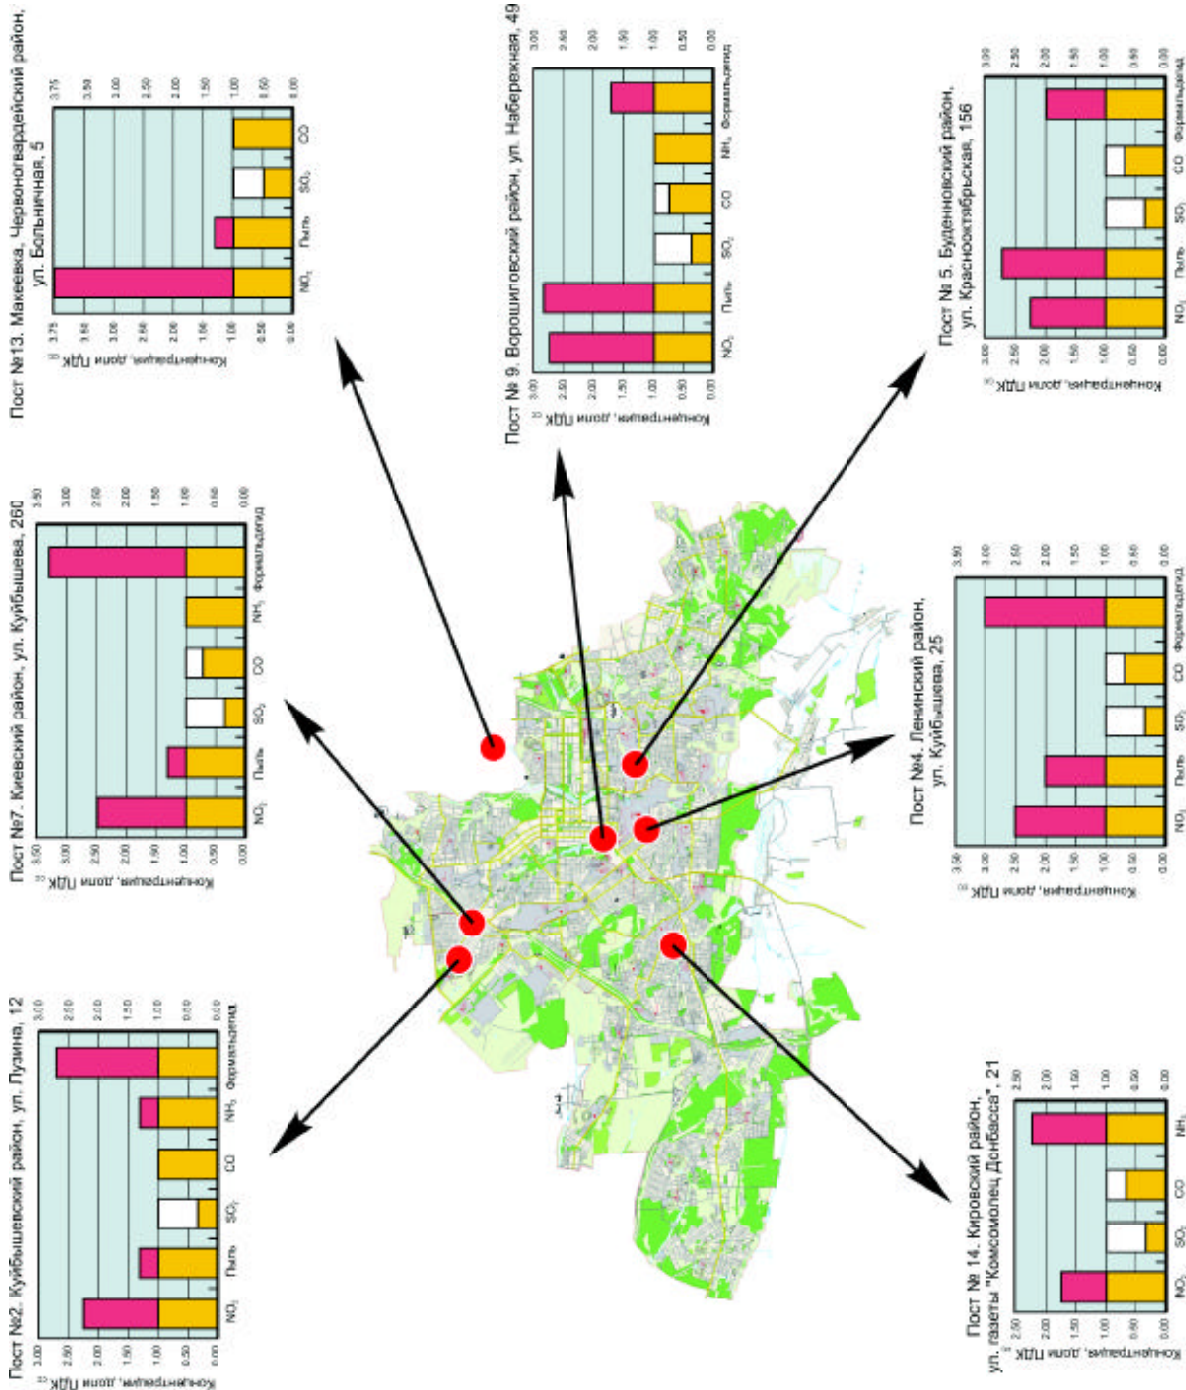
Пост №13. Макеевка, Червоногвардейский район, ул. Больничная, 5

Концентрация, доли ПДК

3.75
3.50
3.00
2.50
2.00
1.50
1.00
0.50
0.00

$NO_2$
Пыль
$SO_2$
CO

Пост № 9. Ворошиловский район, ул. Набережная, 49

Концентрация, доли ПДК

3.00
2.50
2.00
1.50
1.00
0.50
0.00

$NO_2$
Пыль
$SO_2$
CO
$NH_3$
Формальдегид

Пост № 5. Буденновский район, ул. Красноoктябрьская, 156

Концентрация, доли ПДК

3.00
2.50
2.00
1.50
1.00
0.50
0.00

$NO_2$
Пыль
$SO_2$
CO
Формальдегид

Пост №7. Киевский район, ул. Куйбышева, 260

Концентрация, доли ПДК

3.50
3.00
2.50
2.00
1.50
1.00
0.50
0.00

$NO_2$
Пыль
$SO_2$
CO
$NH_3$
Формальдегид

Пост №4. Ленинский район, ул. Куйбышева, 25

Концентрация, доли ПДК

3.50
3.00
2.50
2.00
1.50
1.00
0.50
0.00

$NO_2$
Пыль
$SO_2$
CO
Формальдегид

Пост №2. Куйбышевский район, ул. Лузина, 12

Концентрация, доли ПДК

3.00
2.50
2.00
1.50
1.00
0.50
0.00

$NO_2$
Пыль
$SO_2$
CO
$NH_3$
Формальдегид

Пост № 14. Кировский район, ул. газеты "Комсомолец Донбасса", 21

Концентрация, доли ПДК

2.50
2.00
1.50
1.00
0.50
0.00

$NO_2$
$SO_2$
CO
$NH_3$